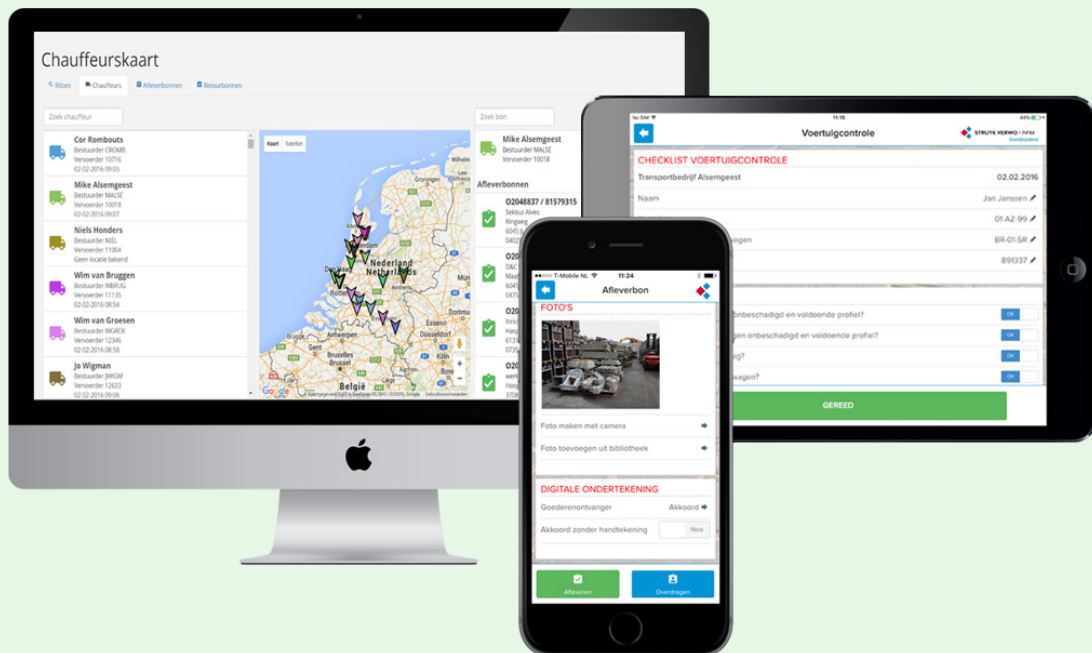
Chauffeurskaart

Ritten Chauffeurs Afleverbonnen Retourbonnen

Zoek chauffeur

Cor Rombouts
Bestuurder CROMB
Vervoerder 10716
02-02-2016 09:00

Mike Alsemgeest
Bestuurder MALSE
Vervoerder 10018
02-02-2016 09:07

Niels Honders
Bestuurder NIEL
Vervoerder 11004
Geen locatie bekend

Wim van Bruggen
Bestuurder WBRUG
Vervoerder 11135
02-02-2016 08:54

Wim van Groesen
Bestuurder WGROE
Vervoerder 12346
02-02-2016 08:58

Jo Wigman
Bestuurder JWIGM
Vervoerder 12623
02-02-2016 09:06

Kaart Satelliet

Nederland
Netherlands
Antwerpen
Brussel
Gent
Essen
Düsseldorf
Köln
België

Zoek bon

Mike Alsemgeest
Bestuurder MALSE
Vervoerder 10018

Afleverbonnen

O2048837 / 81579315
Seksui Alveo
Ringweg
6045
0402

O20
D&C
Maas
0475

O20
Inric
Hasp
0730

O20
wer
Hoog
3708

Voertuigcontrole
STRUKTON VERWOO
CHECKLIST VOERTUIGCONTROLE
Transportbedrijf Alsemgeest 02.02.2016
Naam Jan Janssen
01-AZ-99
egen BR-01-SR
891337
nbeschadigd en voldoende profiel? OK
gen onbeschadigd en voldoende profiel? OK
ig? OK
wagen? OK
GEREED

T-Mobile NL 11:24
Afleverbon
FOTO'S
Foto maken met camera
Foto toevoegen uit bibliotheek
DIGITALE ONDERTEKENING
Goederenontvanger Akkoord
Akkoord zonder handtekening Nee
Afleveren Overdragen